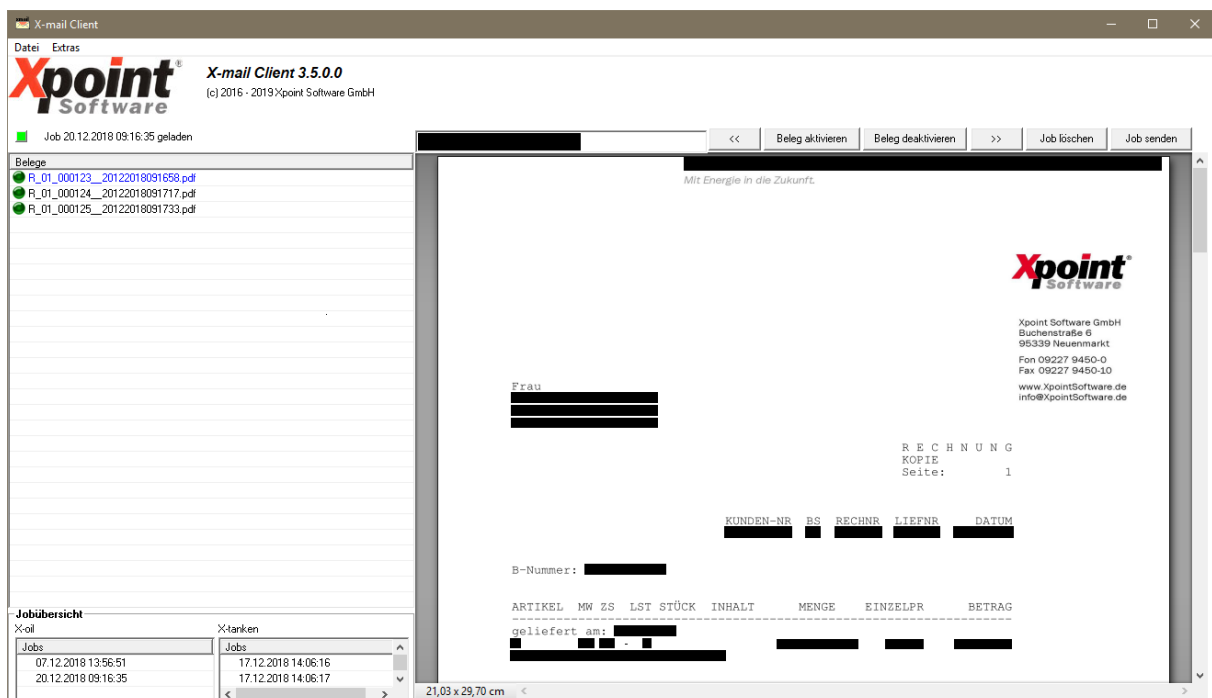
X-mail Client

Datei Extras

Xpoint® Software

X-mail Client 3.5.0.0
(c) 2016 - 2019 Xpoint Software GmbH

Job 20.12.2018 09:16:35 geladen

<< | Beleg aktivieren | Beleg deaktivieren | >> | Job löschen | Job senden

Belege
R_01_000123__20122018091658.pdf
R_01_000124__20122018091717.pdf
R_01_000125__20122018091733.pdf

Jobübersicht
X-oil
Jobs
07.12.2018 13:56:51
20.12.2018 09:16:35

X-tanken
Jobs
17.12.2018 14:06:16
17.12.2018 14:06:17

Mit Energie in die Zukunft.

Xpoint® Software

Xpoint Software GmbH
Buchenstraße 6
95339 Neuenmarkt

Fon 09227 9450-0
Fax 09227 9450-10

www.XpointSoftware.de
info@XpointSoftware.de

Frau
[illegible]

R E C H N U N G
KOPIE
Seite: 1

KUNDEN-NR BS RECHNR LIEFNR DATUM

B-Nummer: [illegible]

ARTIKEL MW ZS LST STÜCK INHALT MENGE EINZELPR BETRAG
geliefert am: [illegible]

21,03 x 29,70 cm